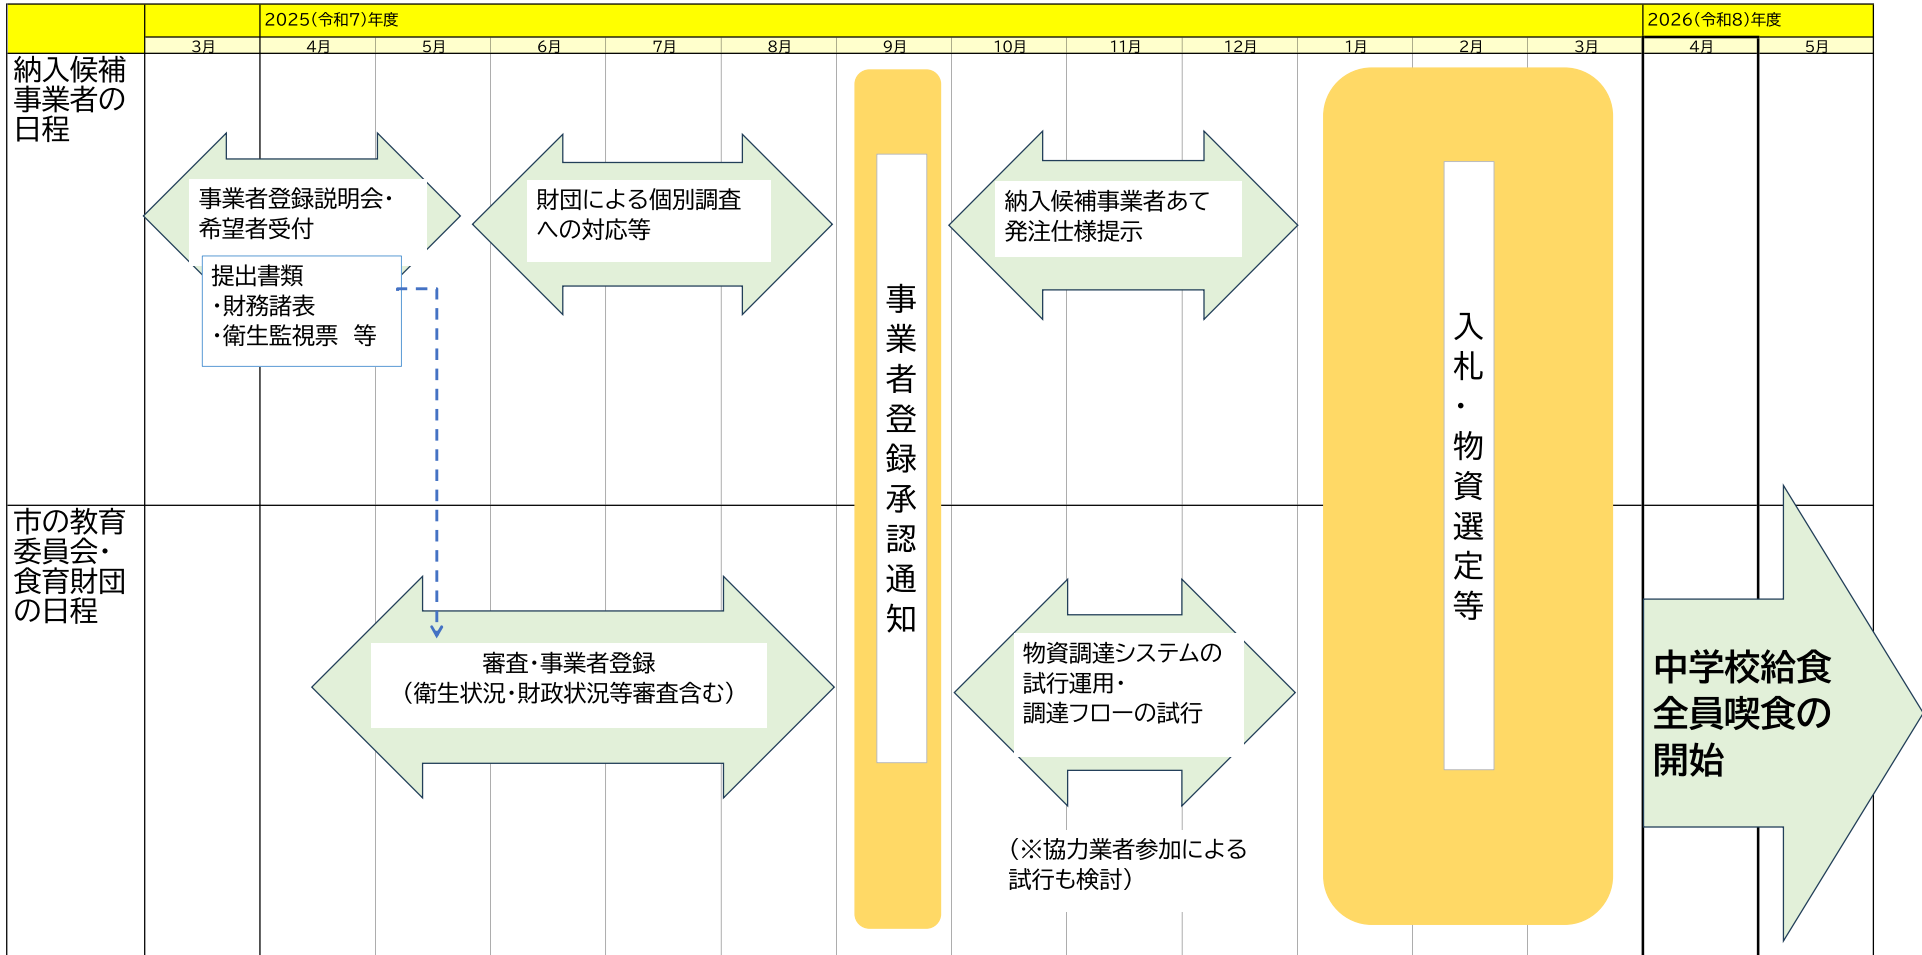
| | 2025(令和7)年度 | | | | | | | | | | | | 2026(令和8)年度 | |
|---|---|---|---|---|---|---|---|---|---|---|---|---|---|---|
| | 3月 | 4月 | 5月 | 6月 | 7月 | 8月 | 9月 | 10月 | 11月 | 12月 | 1月 | 2月 | 3月 | 4月 | 5月 |

納入候補事業者の日程

事業者登録説明会・希望者受付

提出書類
・財務諸表
・衛生監視票　等

財団による個別調査への対応等

事業者登録承認通知

納入候補事業者あて発注仕様提示

入札・物資選定等

市の教育委員会・食育財団の日程

審査・事業者登録
(衛生状況・財政状況等審査含む)

物資調達システムの試行運用・調達フローの試行

(※協力業者参加による試行も検討)

中学校給食全員喫食の開始